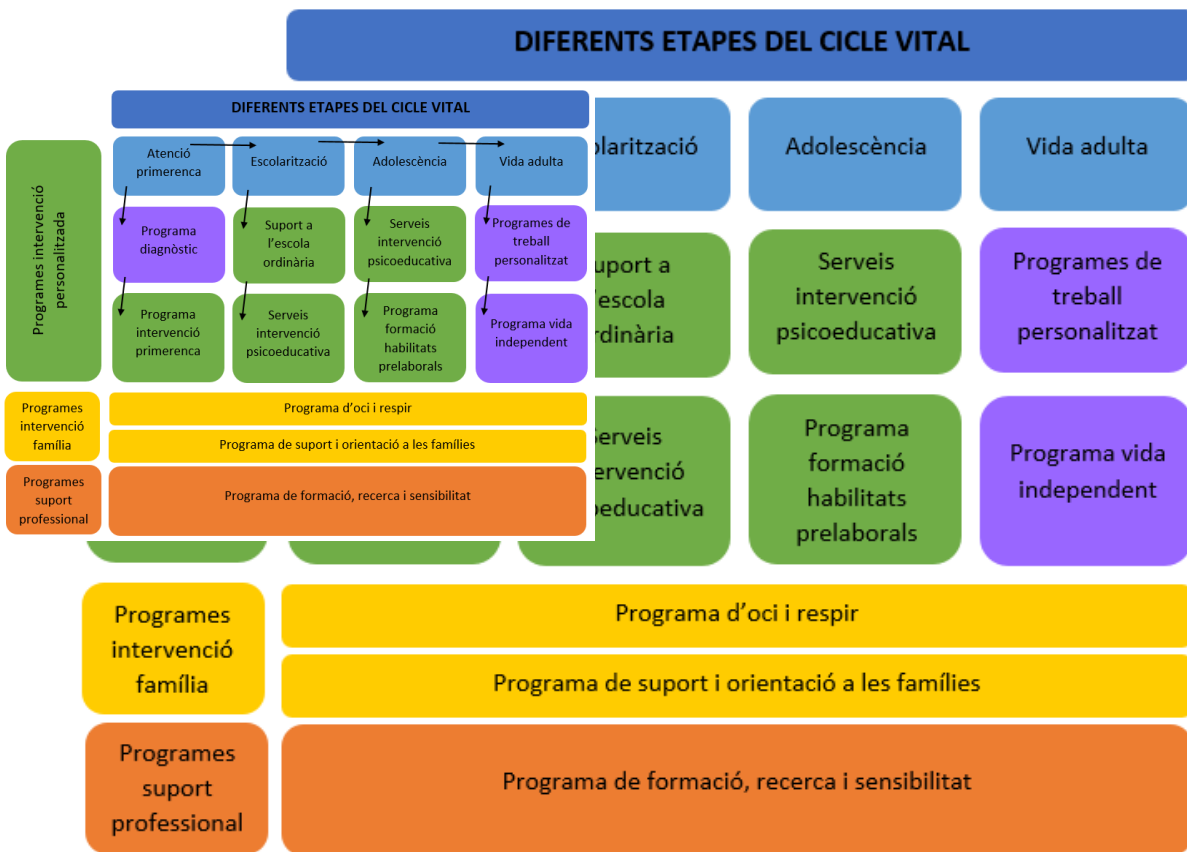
DIFERENTS ETAPES DEL CICLE VITAL

DIFERENTS ETAPES DEL CICLE VITAL

Programes intervenció personalitzada

Atenció primerenca

Escolarització

Adolescència

Vida adulta

Programa diagnòstic

Suport a l'escola ordinària

Serveis intervenció psicoeducativa

Programes de treball personalitzat

Programa intervenció primerenca

Serveis intervenció psicoeducativa

Programa formació habilitats prelaborals

Programa vida independent

Programes intervenció família

Programa d'oci i respir

Programa de suport i orientació a les famílies

Programes suport professional

Programa de formació, recerca i sensibilitat

olarització

Adolescència

Vida adulta

uport a l'escola rdinària

Serveis intervenció psicoeducativa

Programes de treball personalitzat

Serveis ervenció oeducativa

Programa formació habilitats prelaborals

Programa vida independent

Programes intervenció família

Programa d'oci i respir

Programa de suport i orientació a les famílies

Programes suport professional

Programa de formació, recerca i sensibilitat